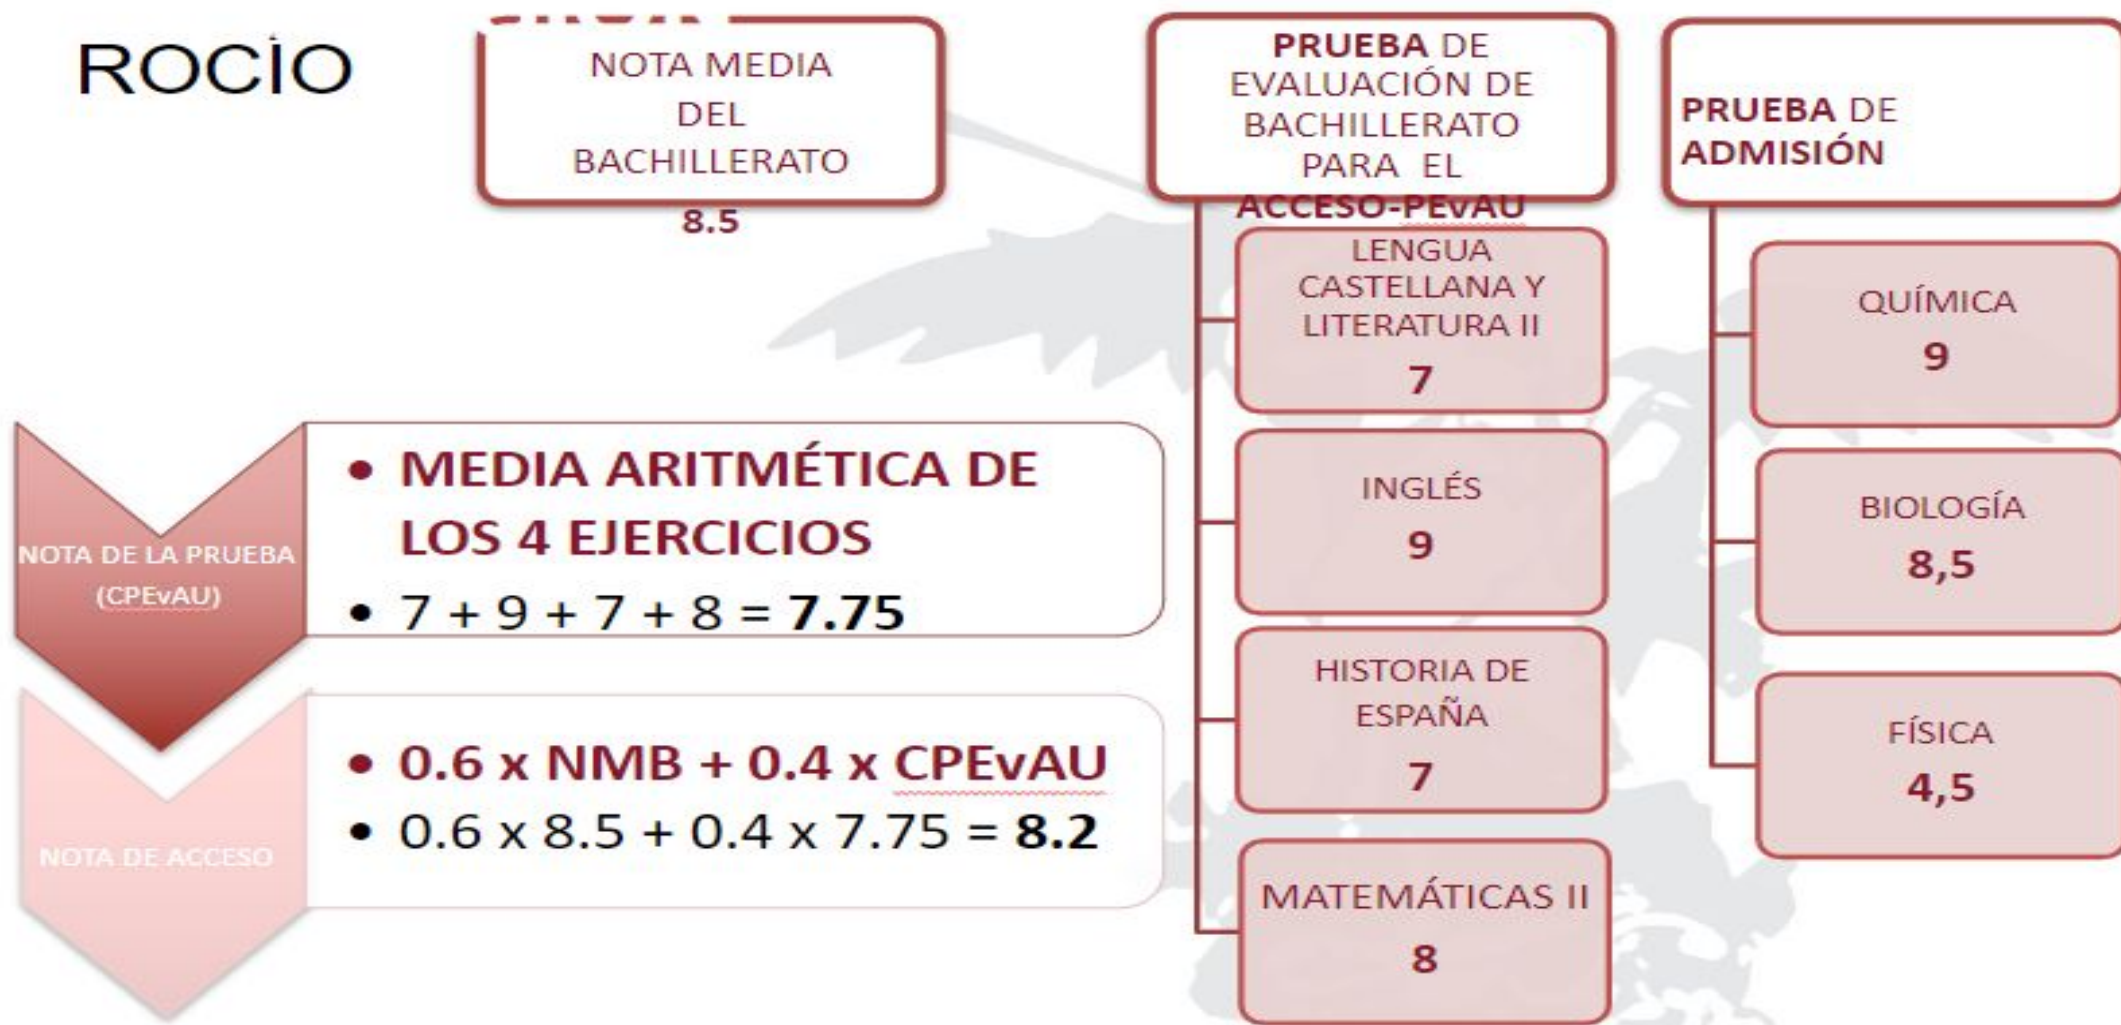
ROCIO

NOTA MEDIA DEL BACHILLERATO
8.5

PRUEBA DE EVALUACIÓN DE BACHILLERATO PARA EL ACCESO-PEvAU

LENGUA CASTELLANA Y LITERATURA II
7

INGLÉS
9

HISTORIA DE ESPAÑA
7

MATEMÁTICAS II
8

PRUEBA DE ADMISIÓN

QUÍMICA
9

BIOLOGÍA
8,5

FÍSICA
4,5

NOTA DE LA PRUEBA (CPEvAU)

• MEDIA ARITMÉTICA DE LOS 4 EJERCICIOS
• 7 + 9 + 7 + 8 = 7.75

NOTA DE ACCESO

• 0.6 x NMB + 0.4 x CPEvAU
• 0.6 x 8.5 + 0.4 x 7.75 = 8.2